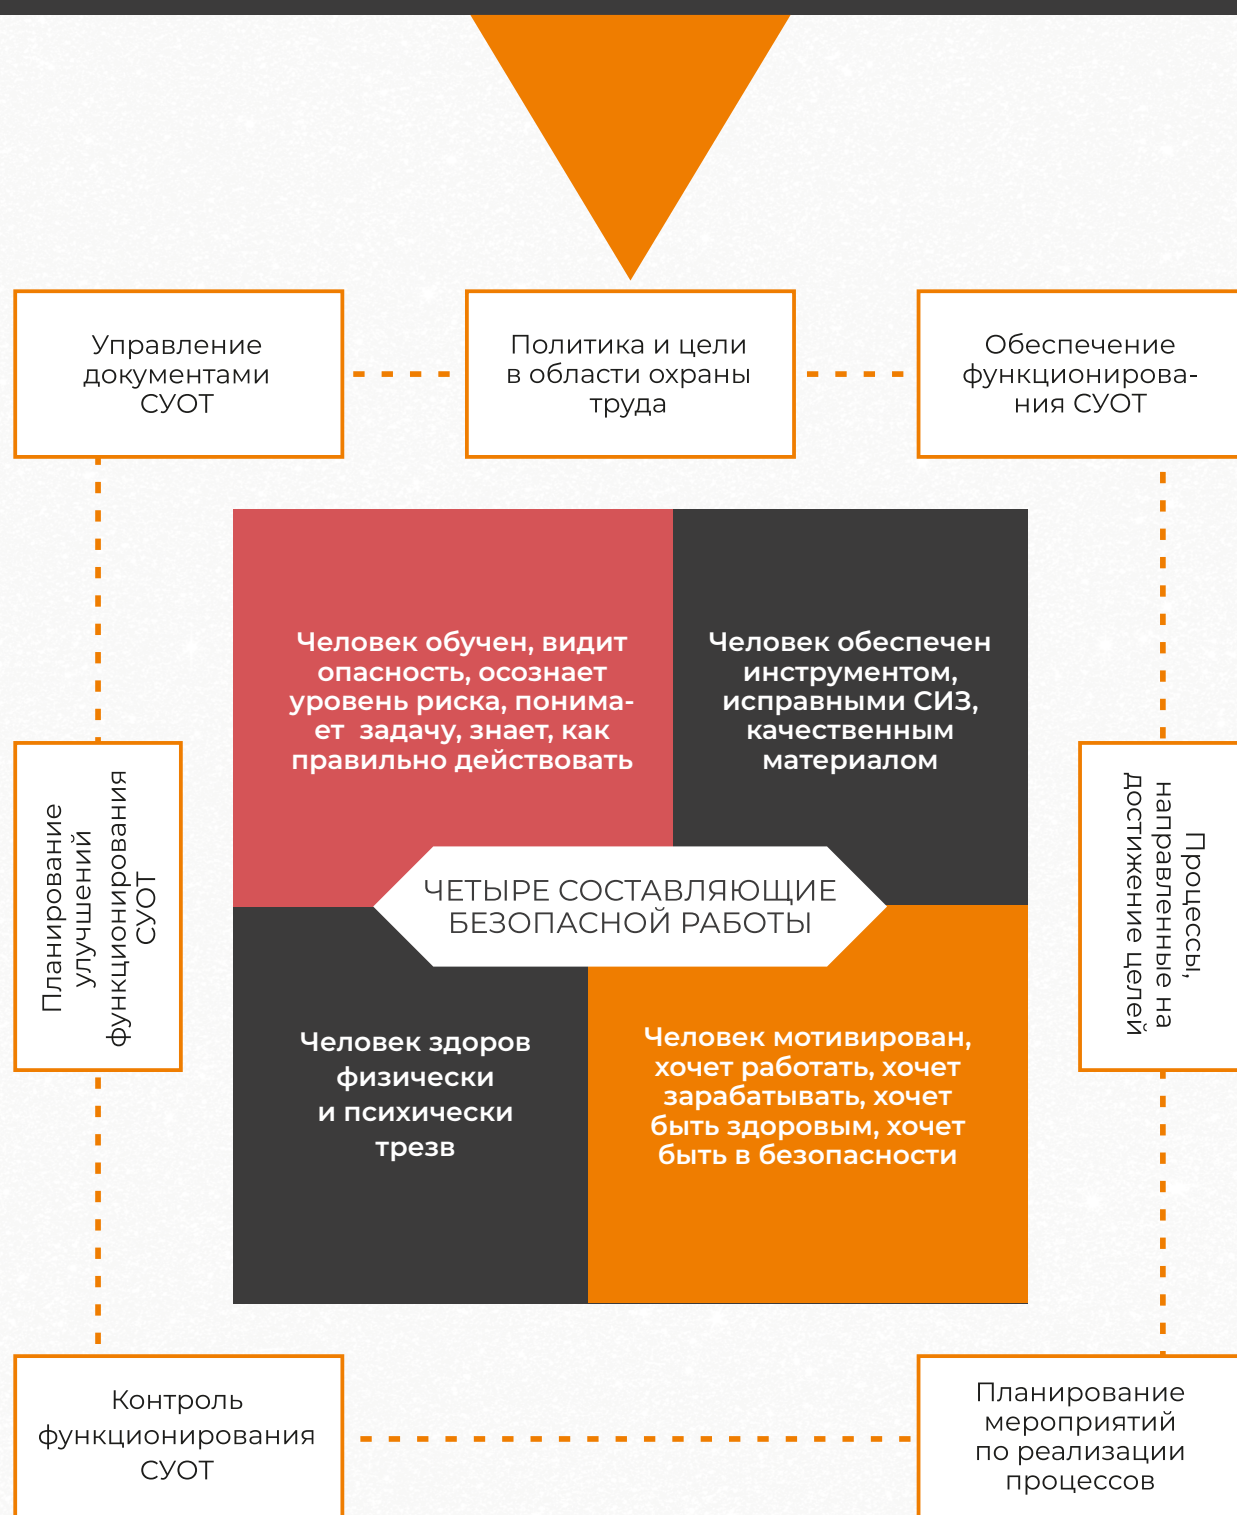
Управление документами СУОТ

Политика и цели в области охраны труда

Обеспечение функционирования СУОТ

Планирование улучшений функционирования СУОТ

Человек обучен, видит опасность, осознает уровень риска, понимает задачу, знает, как правильно действовать

Человек обеспечен инструментом, исправными СИЗ, качественным материалом

ЧЕТЫРЕ СОСТАВЛЯЮЩИЕ БЕЗОПАСНОЙ РАБОТЫ

Человек здоров физически и психически трезв

Человек мотивирован, хочет работать, хочет зарабатывать, хочет быть здоровым, хочет быть в безопасности

Процессы, направленные на достижение целей

Контроль функционирования СУОТ

Планирование мероприятий по реализации процессов